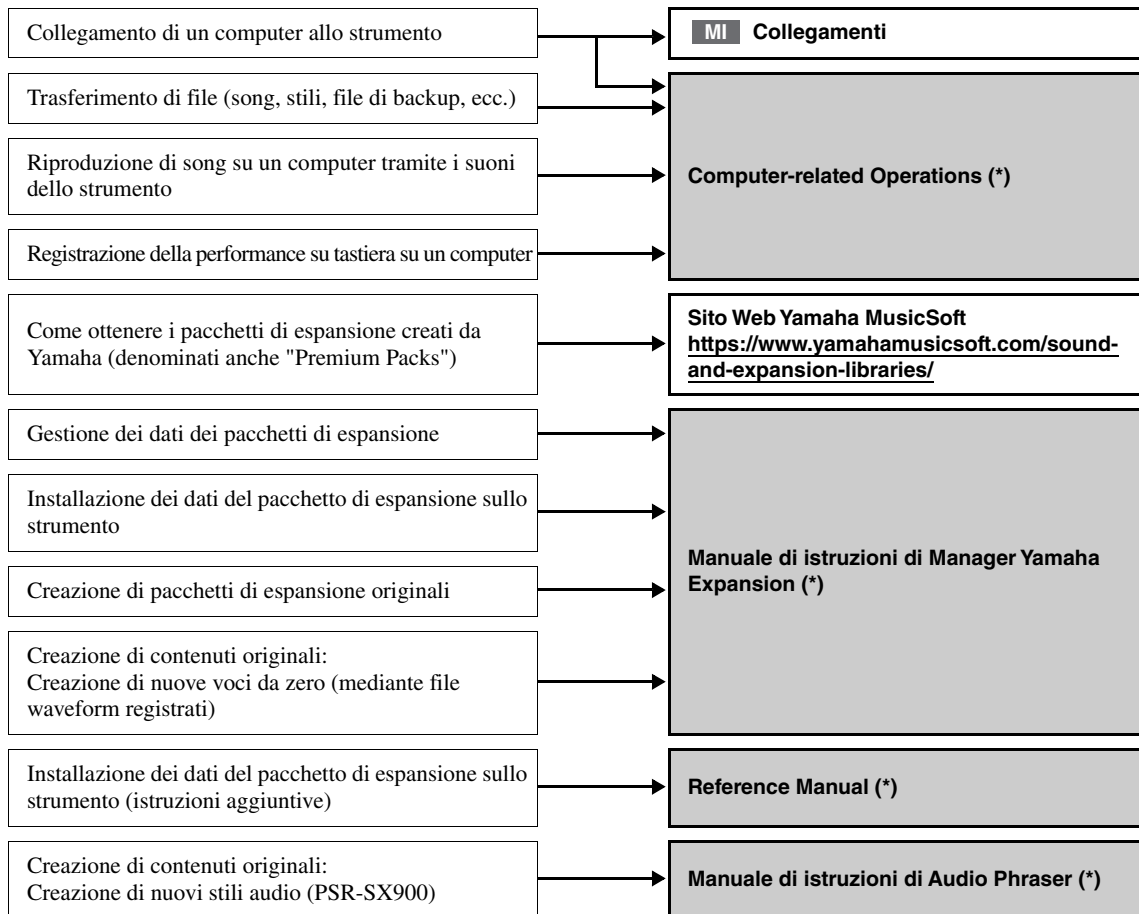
Collegamento di un computer allo strumento

MI Collegamenti

Trasferimento di file (song, stili, file di backup, ecc.)

Riproduzione di song su un computer tramite i suoni dello strumento

Registrazione della performance su tastiera su un computer

Computer-related Operations (*)

Come ottenere i pacchetti di espansione creati da Yamaha (denominati anche "Premium Packs")

Sito Web Yamaha MusicSoft
https://www.yamahamusicsoft.com/sound-and-expansion-libraries/

Gestione dei dati dei pacchetti di espansione

Installazione dei dati del pacchetto di espansione sullo strumento

Creazione di pacchetti di espansione originali

Creazione di contenuti originali:
Creazione di nuove voci da zero (mediante file waveform registrati)

Manuale di istruzioni di Manager Yamaha Expansion (*)

Installazione dei dati del pacchetto di espansione sullo strumento (istruzioni aggiuntive)

Reference Manual (*)

Creazione di contenuti originali:
Creazione di nuovi stili audio (PSR-SX900)

Manuale di istruzioni di Audio Phraser (*)